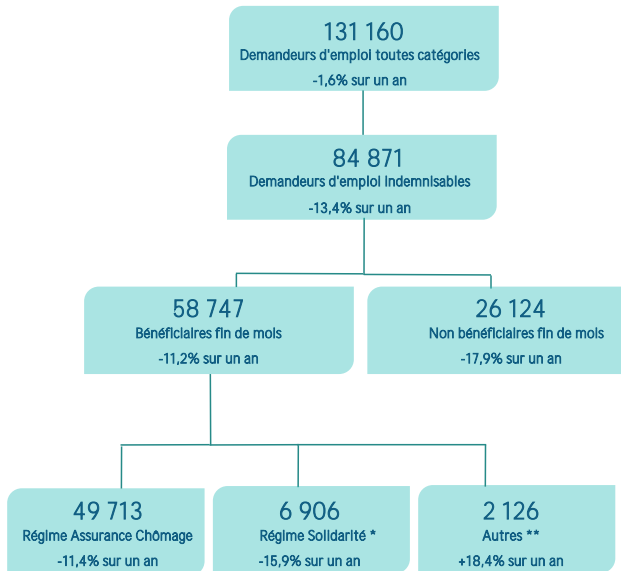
131 160
Demandeurs d'emploi toutes catégories
-1,6% sur un an

84 871
Demandeurs d'emploi indemnisables
-13,4% sur un an

58 747
Bénéficiaires fin de mois
-11,2% sur un an

26 124
Non bénéficiaires fin de mois
-17,9% sur un an

49 713
Régime Assurance Chômage
-11,4% sur un an

6 906
Régime Solidarité *
-15,9% sur un an

2 126
Autres **
+18,4% sur un an